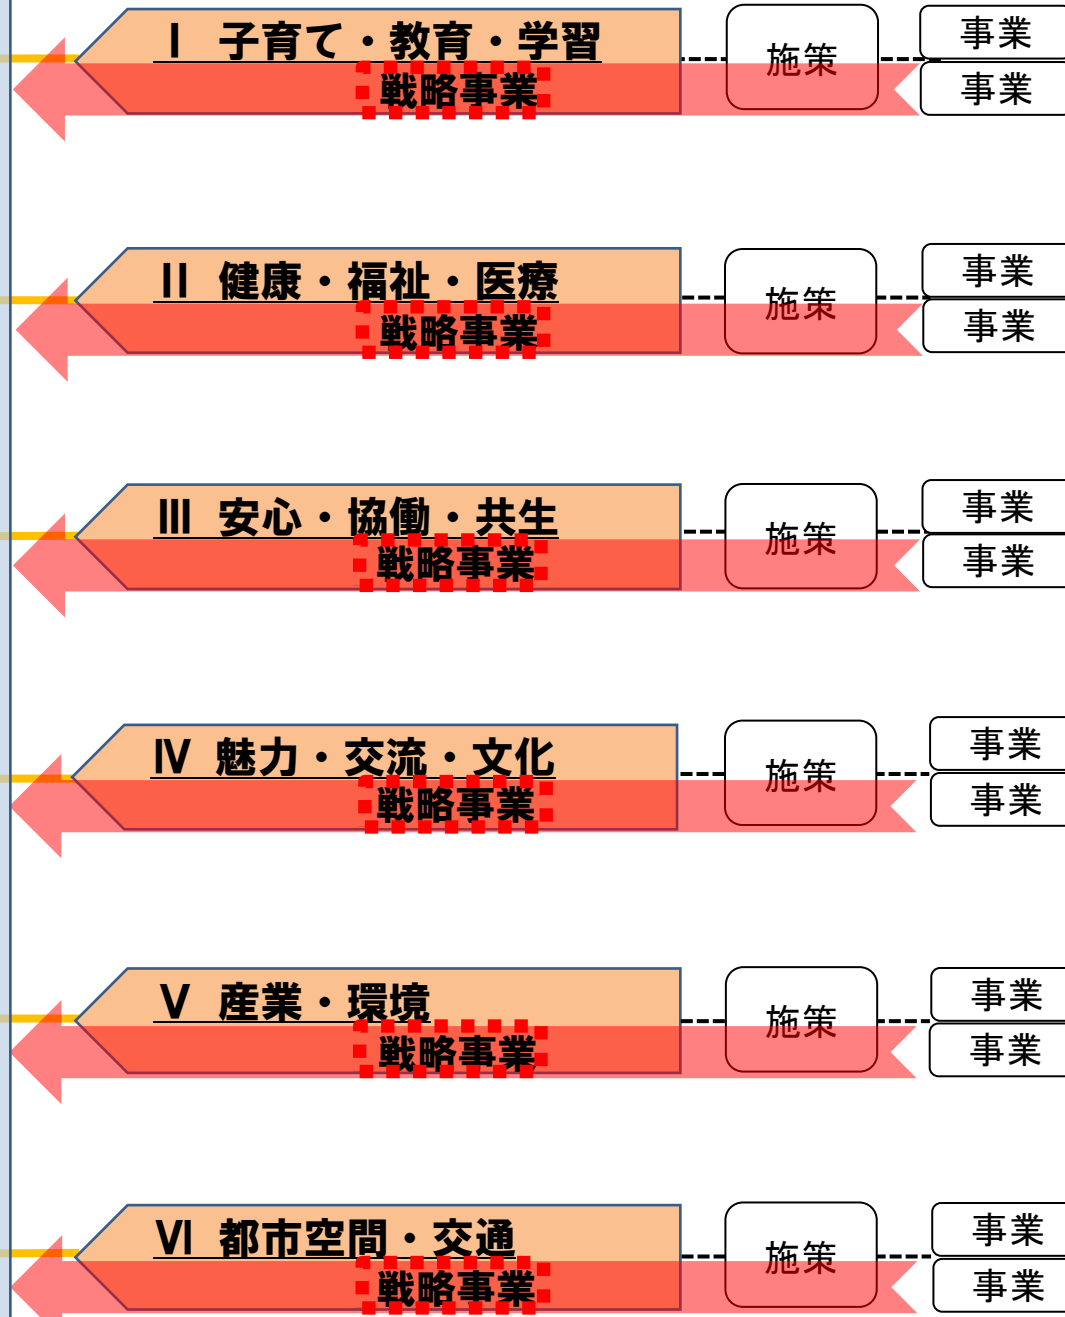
Ⅰ 子育て・教育・学習
戦略事業
施策
事業
事業

Ⅱ 健康・福祉・医療
戦略事業
施策
事業
事業

Ⅲ 安心・協働・共生
戦略事業
施策
事業
事業

Ⅳ 魅力・交流・文化
戦略事業
施策
事業
事業

Ⅴ 産業・環境
戦略事業
施策
事業
事業

Ⅵ 都市空間・交通
戦略事業
施策
事業
事業